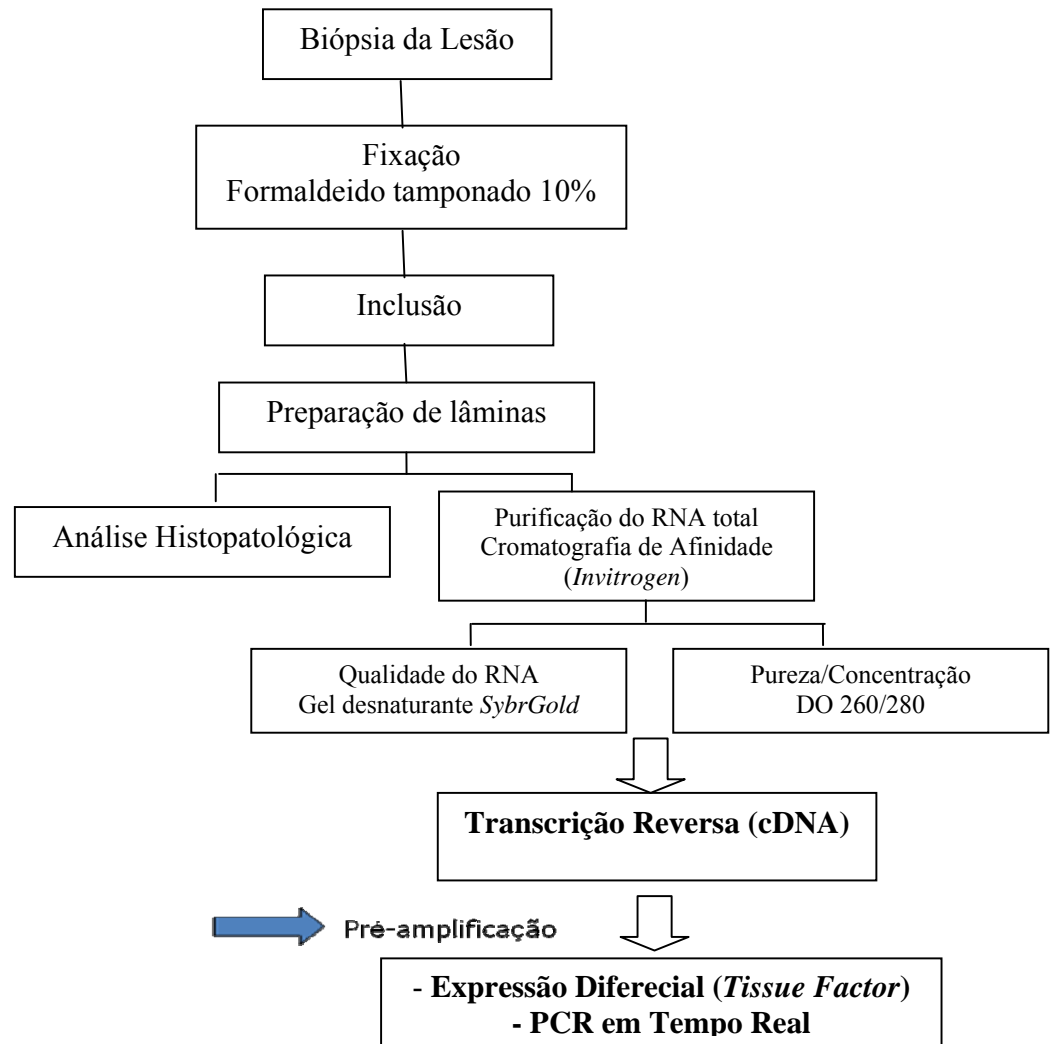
Biópsia da Lesão

Fixação
Formaldeido tamponado 10%

Inclusão

Preparação de lâminas

Análise Histopatológica

Purificação do RNA total
Cromatografia de Afinidade
(*Invitrogen*)

Qualidade do RNA
Gel desnaturante *SybrGold*

Pureza/Concentração
DO 260/280

**Transcrição Reversa (cDNA)**

Pré-amplificação

**- Expressão Diferecial (*Tissue Factor*)**
**- PCR em Tempo Real**